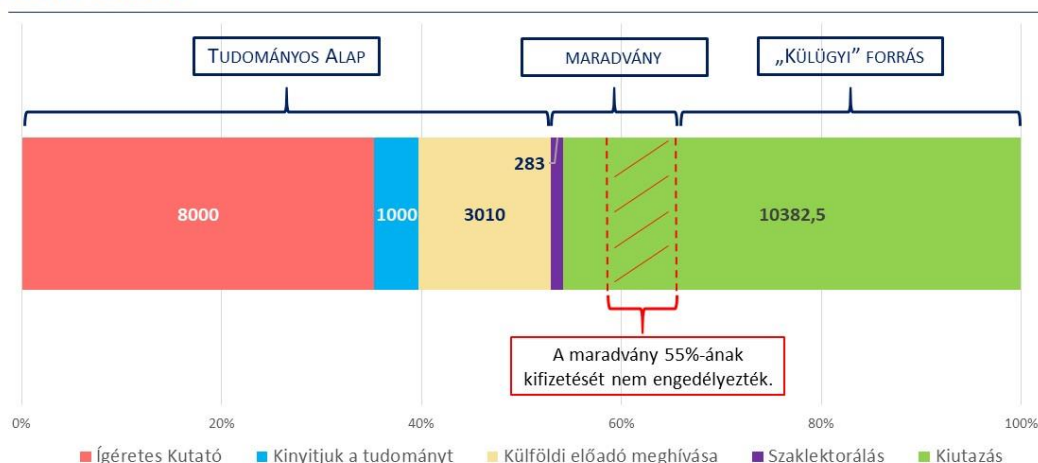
TUDOMÁNYOS ALAP

MARADVÁNY

„KÜLÜGYI” FORRÁS

8000

1000

3010

283

10382,5

A maradvány 55%-ának kifizetését nem engedélyezték.

0%

20%

40%

60%

80%

100%

Ígéretes Kutató

Kinyitjuk a tudományt

Külföldi előadó meghívása

Szaklektorálás

Kiutazás